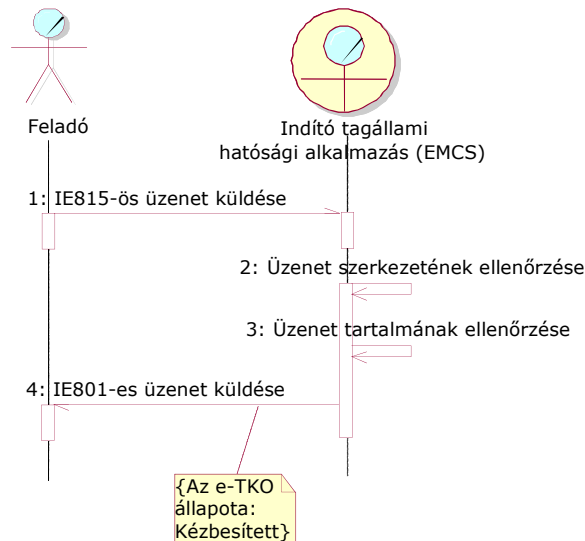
Feladó

Indító tagállami hatósági alkalmazás (EMCS)

1: IE815-ös üzenet küldése

2: Üzenet szerkezetének ellenőrzése

3: Üzenet tartalmának ellenőrzése

4: IE801-es üzenet küldése

{Az e-TKO állapota: Kézbesített}